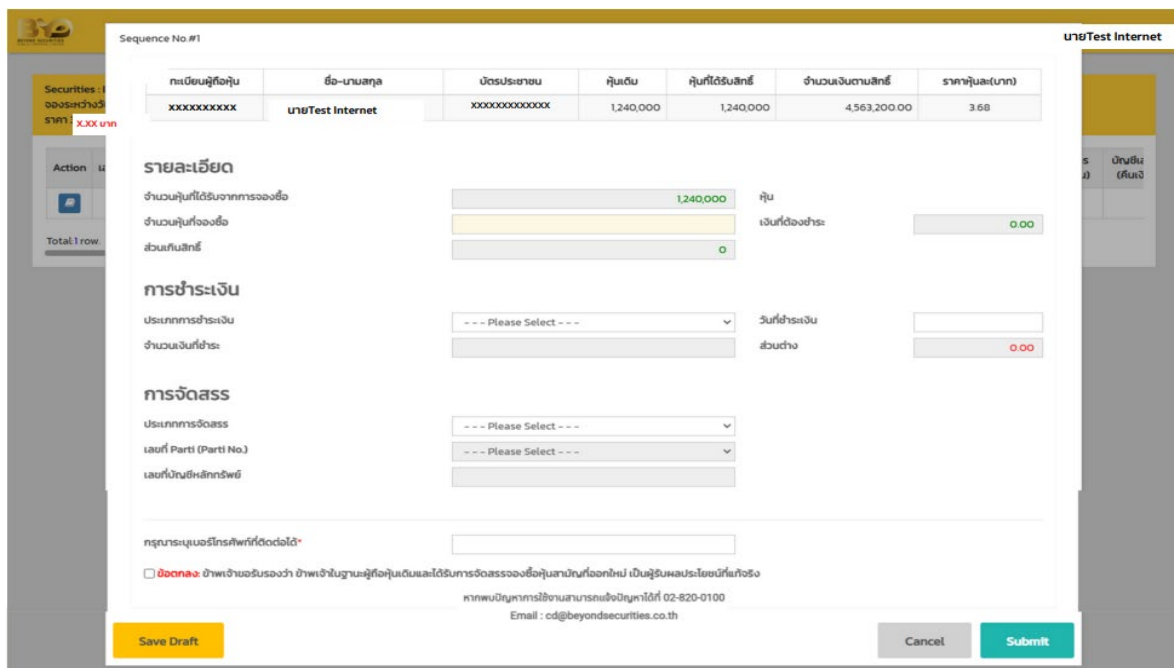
Sequence No.#1

นายTest Internet

Securities : จองระหว่างวั ราคา : X.XX บาท

Action

Total:1 row.

| ทะเบียนผู้ถือหุ้น | ชื่อ-นามสกุล | บัตรประชาชน | หุ้นเดิม | หุ้นที่ได้รับสิทธิ์ | จำนวนเงินตามสิทธิ์ | ราคาหุ้นละ(บาท) |
|---|---|---|---|---|---|---|
| XXXXXXXXXX | นายTest Internet | XXXXXXXXXXXXX | 1,240,000 | 1,240,000 | 4,563,200.00 | 3.68 |

รายละเอียด

จำนวนหุ้นที่ได้รับจากการจองซื้อ 1,240,000 หุ้น

จำนวนหุ้นที่จองซื้อ

เงินที่ต้องชำระ 0.00

ส่วนเกินสิทธิ์ 0

การชำระเงิน

ประเภทการชำระเงิน - - - Please Select - - -

วันที่ชำระเงิน

จำนวนเงินที่ชำระ

ส่วนต่าง 0.00

การจัดสรร

ประเภทการจัดสรร - - - Please Select - - -

เลขที่ Parti (Parti No.) - - - Please Select - - -

เลขที่บัญชีหลักทรัพย์

กรุณาระบุเบอร์โทรศัพท์ที่ติดต่อได้*

ข้อตกลง: ข้าพเจ้าขอรับรองว่า ข้าพเจ้าในฐานะผู้ถือหุ้นเดิมและได้รับการจัดสรรจองซื้อหุ้นสามัญที่ออกใหม่ เป็นผู้รับผลประโยชน์ที่แท้จริง

หากพบปัญหาการใช้งานสามารถแจ้งปัญหาได้ที่ 02-820-0100

Email : cd@beyondsecurities.co.th

Save Draft

Cancel

Submit

บัญชีเ (คืนเงิ